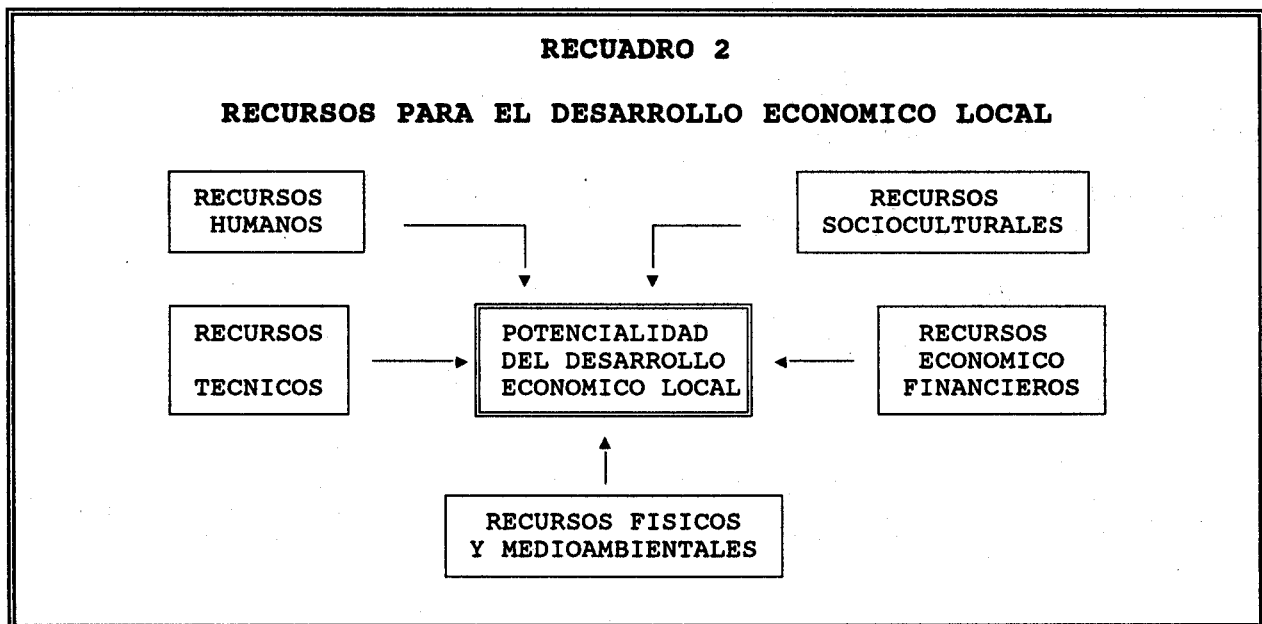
RECUADRO 2

RECURSOS PARA EL DESARROLLO ECONOMICO LOCAL

RECURSOS HUMANOS

RECURSOS SOCIOCULTURALES

RECURSOS TECNICOS

POTENCIALIDAD DEL DESARROLLO ECONOMICO LOCAL

RECURSOS ECONOMICO FINANCIEROS

RECURSOS FISICOS Y MEDIOAMBIENTALES